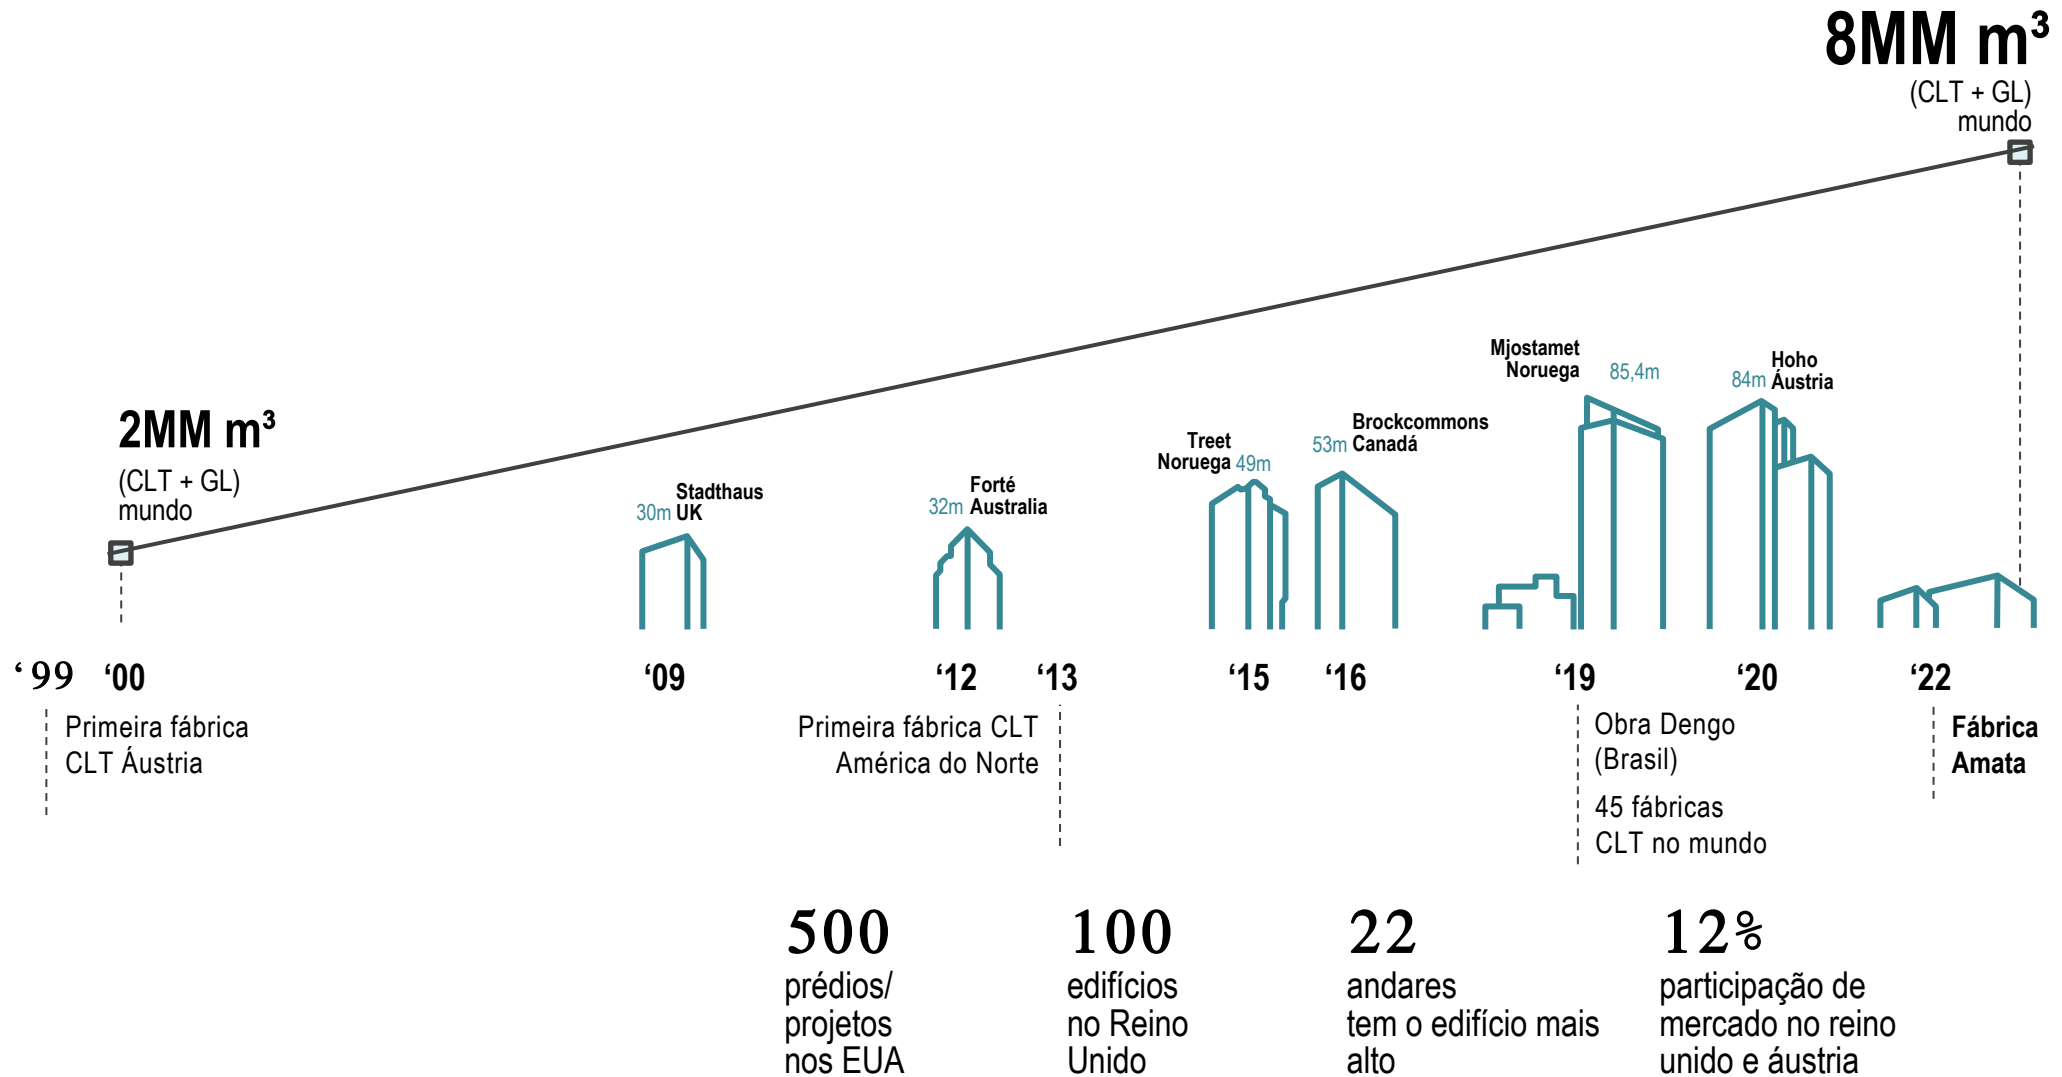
8MM m³
(CLT + GL)
mundo

2MM m³
(CLT + GL)
mundo

Stadthaus
30m UK

Forté
32m Australia

Treet
Noruega 49m

53m Brockcommons
Canadá

Mjostamet
Noruega
85,4m

Hoho
84m Áustria

‘99 ‘00 ‘09 ‘12 ‘13 ‘15 ‘16 ‘19 ‘20 ‘22

Primeira fábrica
CLT Áustria

Primeira fábrica CLT
América do Norte

Obra Dengo
(Brasil)

45 fábricas
CLT no mundo

Fábrica
Amata

500
prédios/
projetos
nos EUA

100
edifícios
no Reino
Unido

22
andares
tem o edifício mais
alto

12%
participação de
mercado no reino
unido e áustria